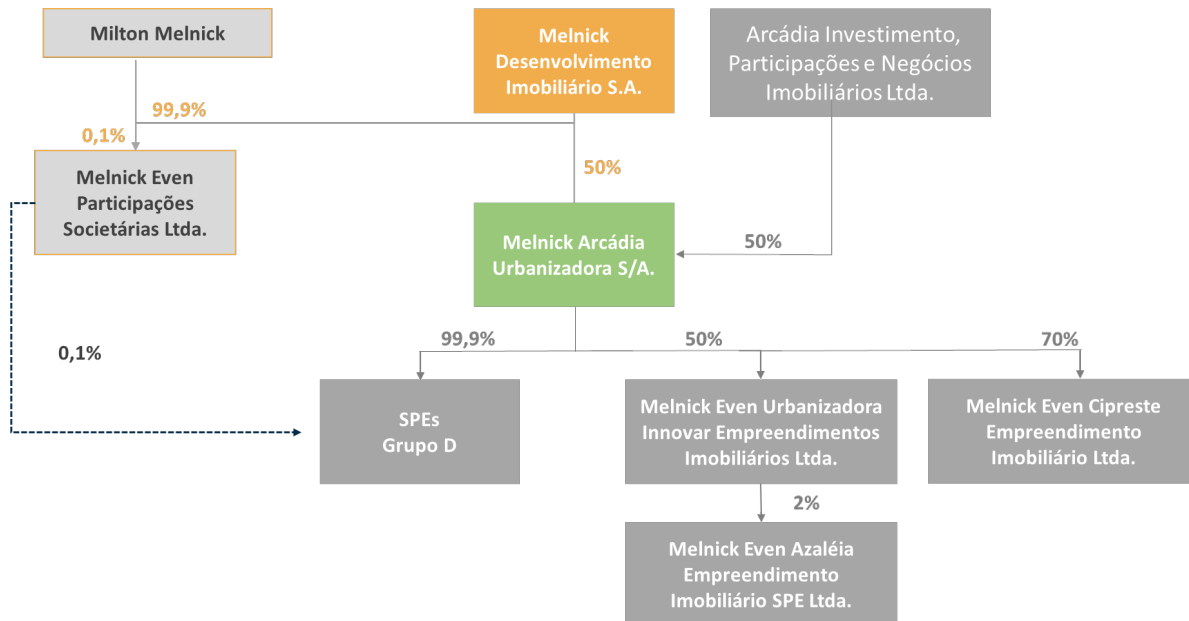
Milton Melnick

Melnick Desenvolvimento Imobiliário S.A.

Arcádia Investimento, Participações e Negócios Imobiliários Ltda.

99,9%

0,1%

Melnick Even Participações Societárias Ltda.

50%

Melnick Arcádia Urbanizadora S/A.

50%

0,1%

99,9%

50%

70%

SPEs Grupo D

Melnick Even Urbanizadora Innovar Empreendimentos Imobiliários Ltda.

Melnick Even Cipreste Empreendimento Imobiliário Ltda.

2%

Melnick Even Azaléia Empreendimento Imobiliário SPE Ltda.